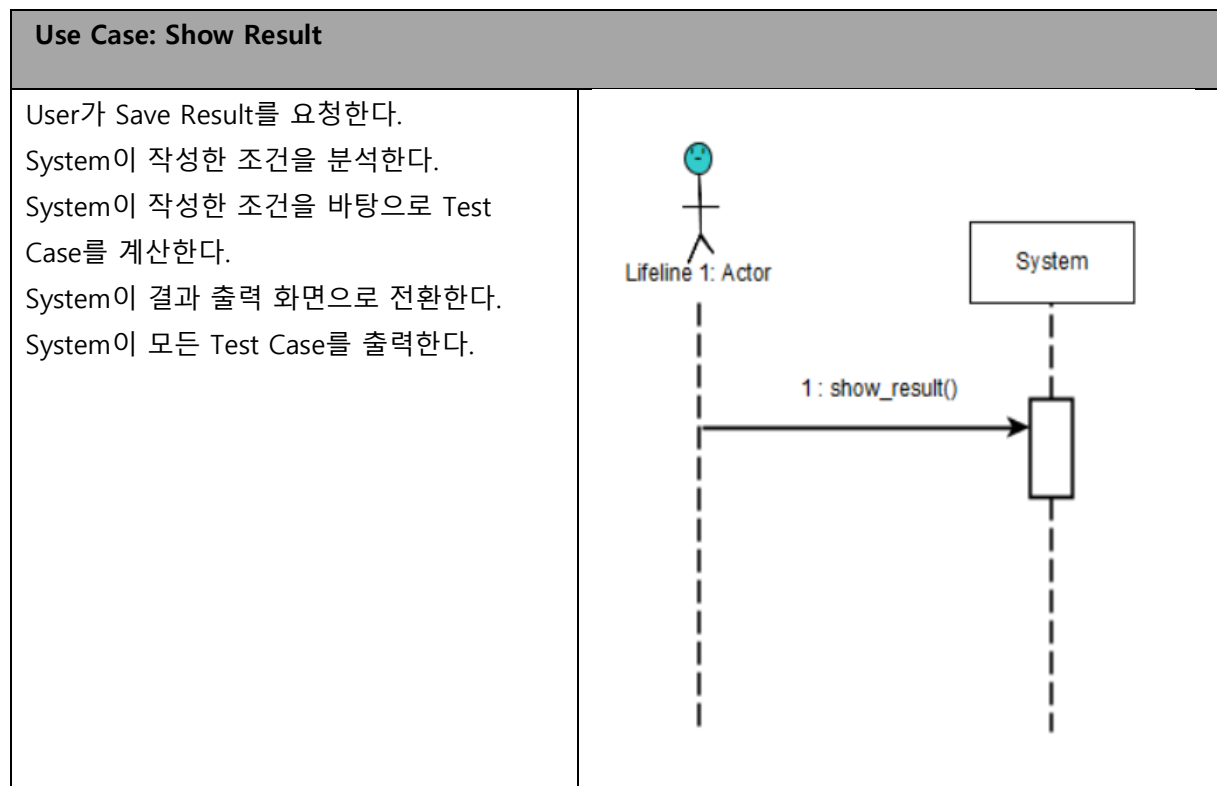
| Use Case: Show Result | |
|---|---|
| User가 Save Result를 요청한다.<br>System이 작성한 조건을 분석한다.<br>System이 작성한 조건을 바탕으로 Test Case를 계산한다.<br>System이 결과 출력 화면으로 전환한다.<br>System이 모든 Test Case를 출력한다. | Lifeline 1: Actor<br>System<br>1 : show_result() |